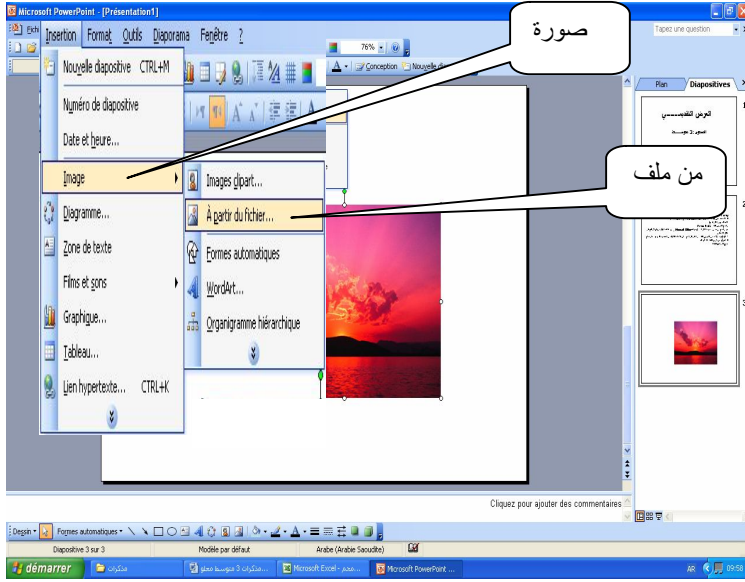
Microsoft PowerPoint - [Présentation1]

Fichier Insertion Format Outils Diaporama Fenêtre ?

Tapez une question

76%

Conception Nouvelle di

صورة

من ملف

Nouvelle diapositive CTRL+M
Numéro de diapositive
Date et heure...
Image
Diagramme...
Zone de texte
Films et sons
Graphique...
Tableau...
Lien hypertexte... CTRL+K

Images clipart...
À partir du fichier...
Formes automatiques
WordArt...
Organigramme hiérarchique

Plan Diapositives

1
2
3

Cliquez pour ajouter des commentaires

Dessin Formes automatiques

Diapositive 3 sur 3 Modèle par défaut Arabe (Arabie Saoudite)

démarrer مذكرات مذكرات 3 متوسط معلو... Microsoft Excel - مجمع... Microsoft PowerPoint ... AR 09:58